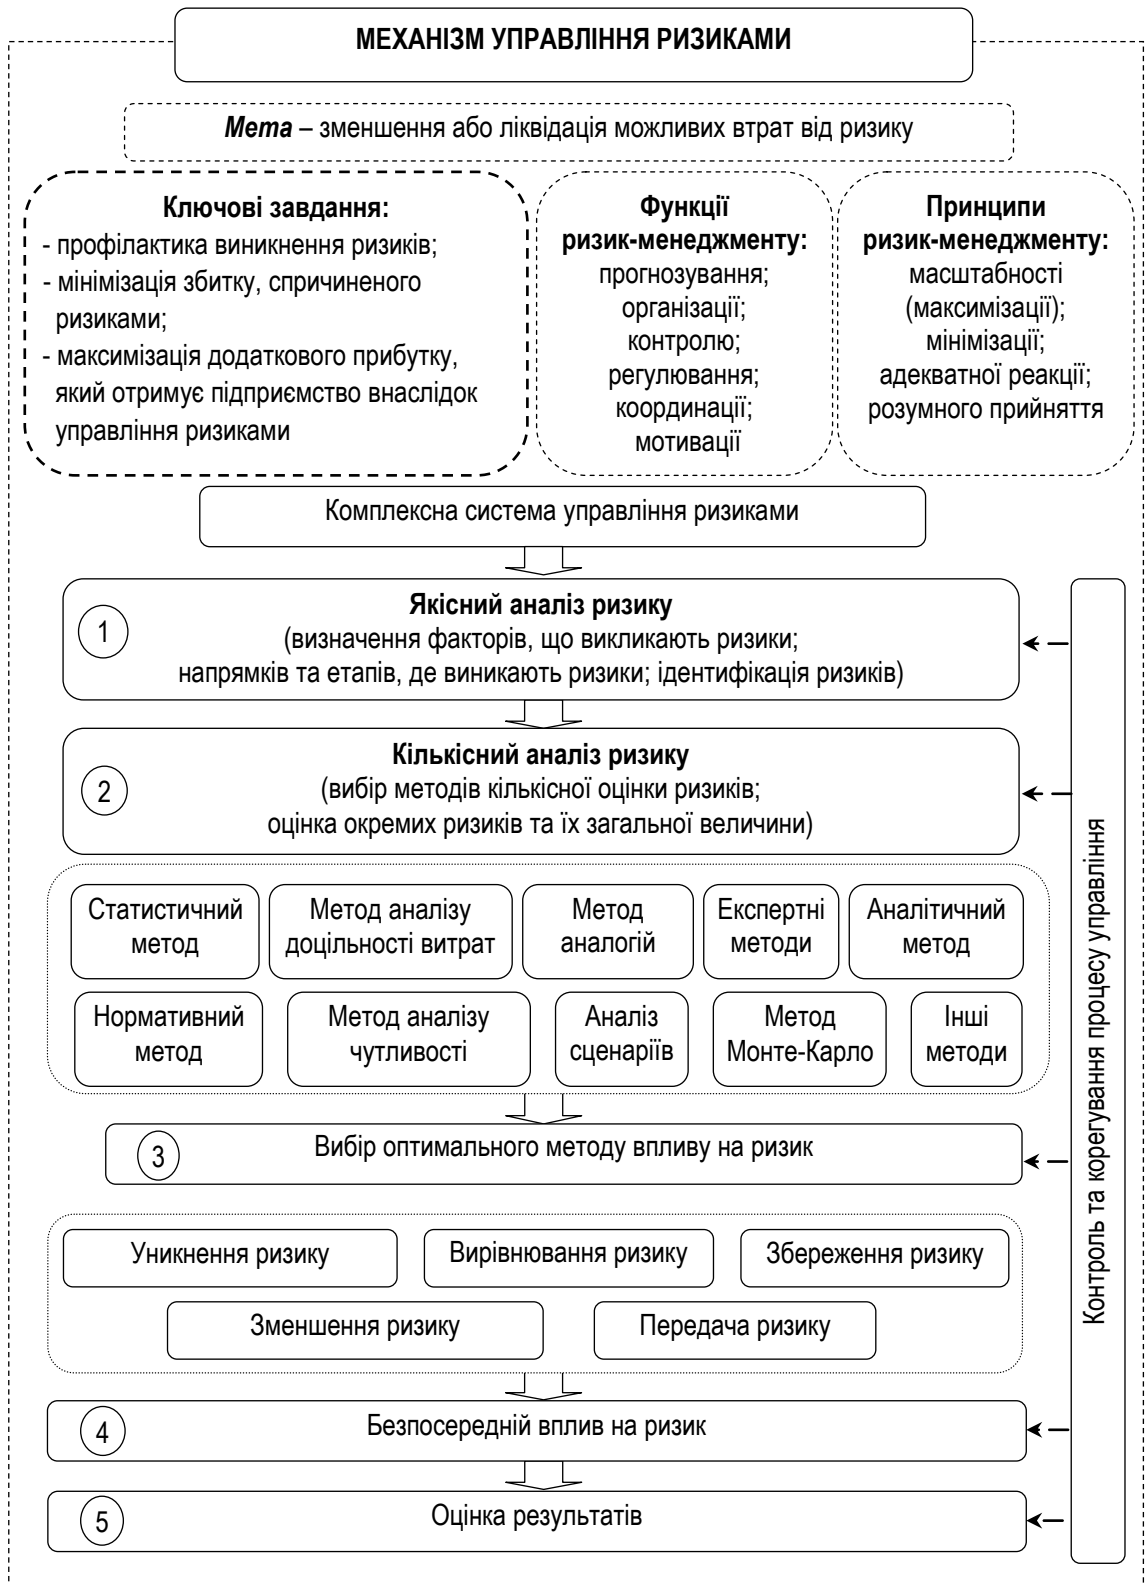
МЕХАНІЗМ УПРАВЛІННЯ РИЗИКАМИ

**Мета** – зменшення або ліквідація можливих втрат від ризику

**Ключові завдання:**
- профілактика виникнення ризиків;
- мінімізація збитку, спричиненого ризиками;
- максимізація додаткового прибутку, який отримує підприємство внаслідок управління ризиками

**Функції ризик-менеджменту:**
прогнозування;
організації;
контролю;
регулювання;
координації;
мотивації

**Принципи ризик-менеджменту:**
масштабності (максимізації);
мінімізації;
адекватної реакції;
розумного прийняття

Комплексна система управління ризиками

1 **Якісний аналіз ризику**
(визначення факторів, що викликають ризики; напрямків та етапів, де виникають ризики; ідентифікація ризиків)

2 **Кількісний аналіз ризику**
(вибір методів кількісної оцінки ризиків; оцінка окремих ризиків та їх загальної величини)

Статистичний метод
Метод аналізу доцільності витрат
Метод аналогій
Експертні методи
Аналітичний метод
Нормативний метод
Метод аналізу чутливості
Аналіз сценаріїв
Метод Монте-Карло
Інші методи

3 Вибір оптимального методу впливу на ризик

Уникнення ризику
Вирівнювання ризику
Збереження ризику
Зменшення ризику
Передача ризику

4 Безпосередній вплив на ризик

5 Оцінка результатів

Контроль та корегування процесу управління